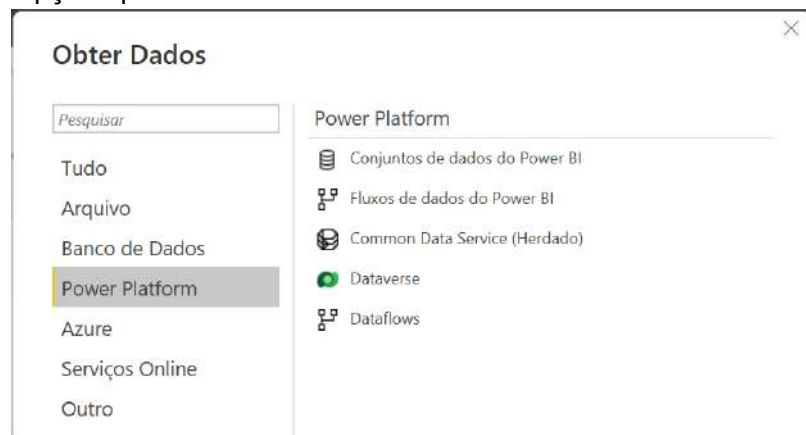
Obter Dados

Pesquisar

Tudo

Arquivo

Banco de Dados

Power Platform

Azure

Serviços Online

Outro

Power Platform

Conjuntos de dados do Power BI

Fluxos de dados do Power BI

Common Data Service (Herdado)

Dataverse

Dataflows